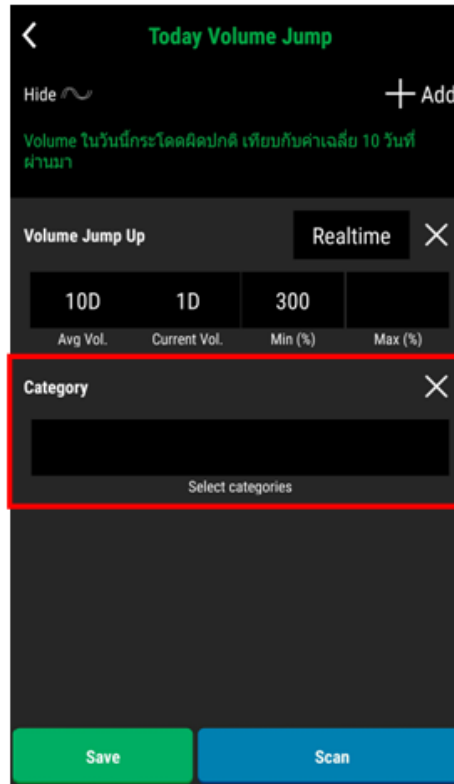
Today Volume Jump

Hide

+ Add

Volume ในวันนี้กระโดดผิดปกติ เทียบกับค่าเฉลี่ย 10 วันที่ผ่านมา

Volume Jump Up

Realtime

| 10D | 1D | 300 | |
|---|---|---|---|
| Avg Vol. | Current Vol. | Min (%) | Max (%) |

Category

Select categories

Save

Scan